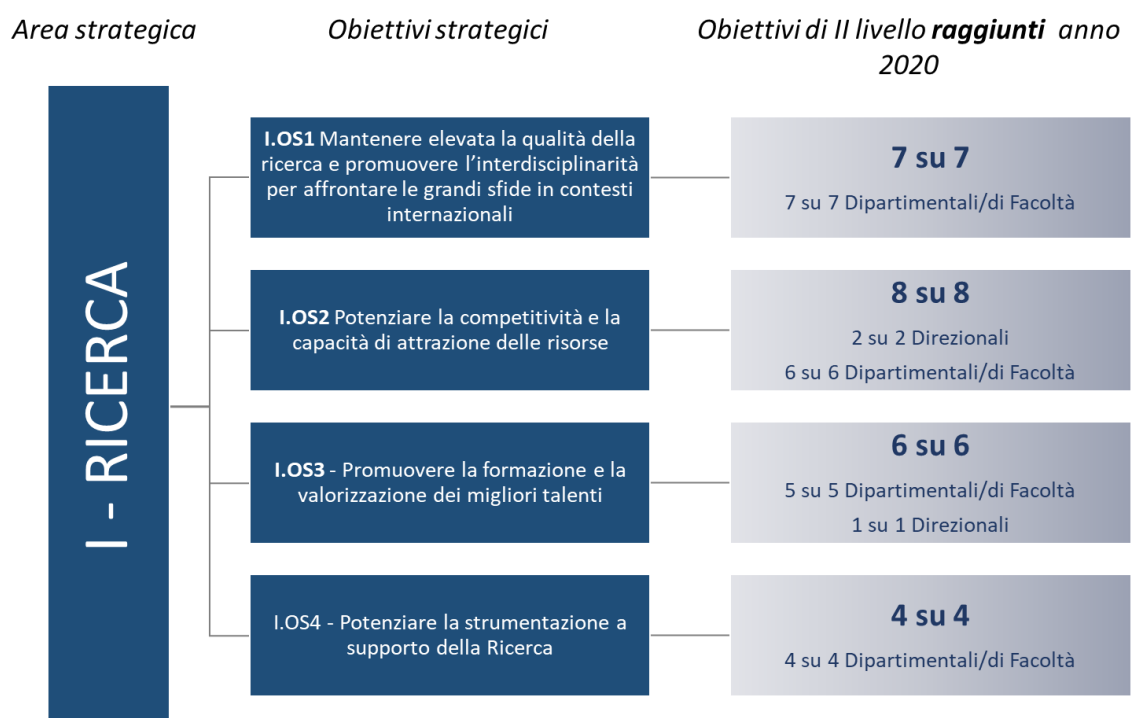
Area strategica

Obiettivi strategici

Obiettivi di II livello **raggiunti** anno 2020

I - RICERCA

**I.OS1** Mantenere elevata la qualità della ricerca e promuovere l'interdisciplinarità per affrontare le grandi sfide in contesti internazionali

**7 su 7**

7 su 7 Dipartimentali/di Facoltà

**I.OS2** Potenziare la competitività e la capacità di attrazione delle risorse

**8 su 8**

2 su 2 Direzionali

6 su 6 Dipartimentali/di Facoltà

**I.OS3** - Promuovere la formazione e la valorizzazione dei migliori talenti

**6 su 6**

5 su 5 Dipartimentali/di Facoltà

1 su 1 Direzionali

I.OS4 - Potenziare la strumentazione a supporto della Ricerca

**4 su 4**

4 su 4 Dipartimentali/di Facoltà